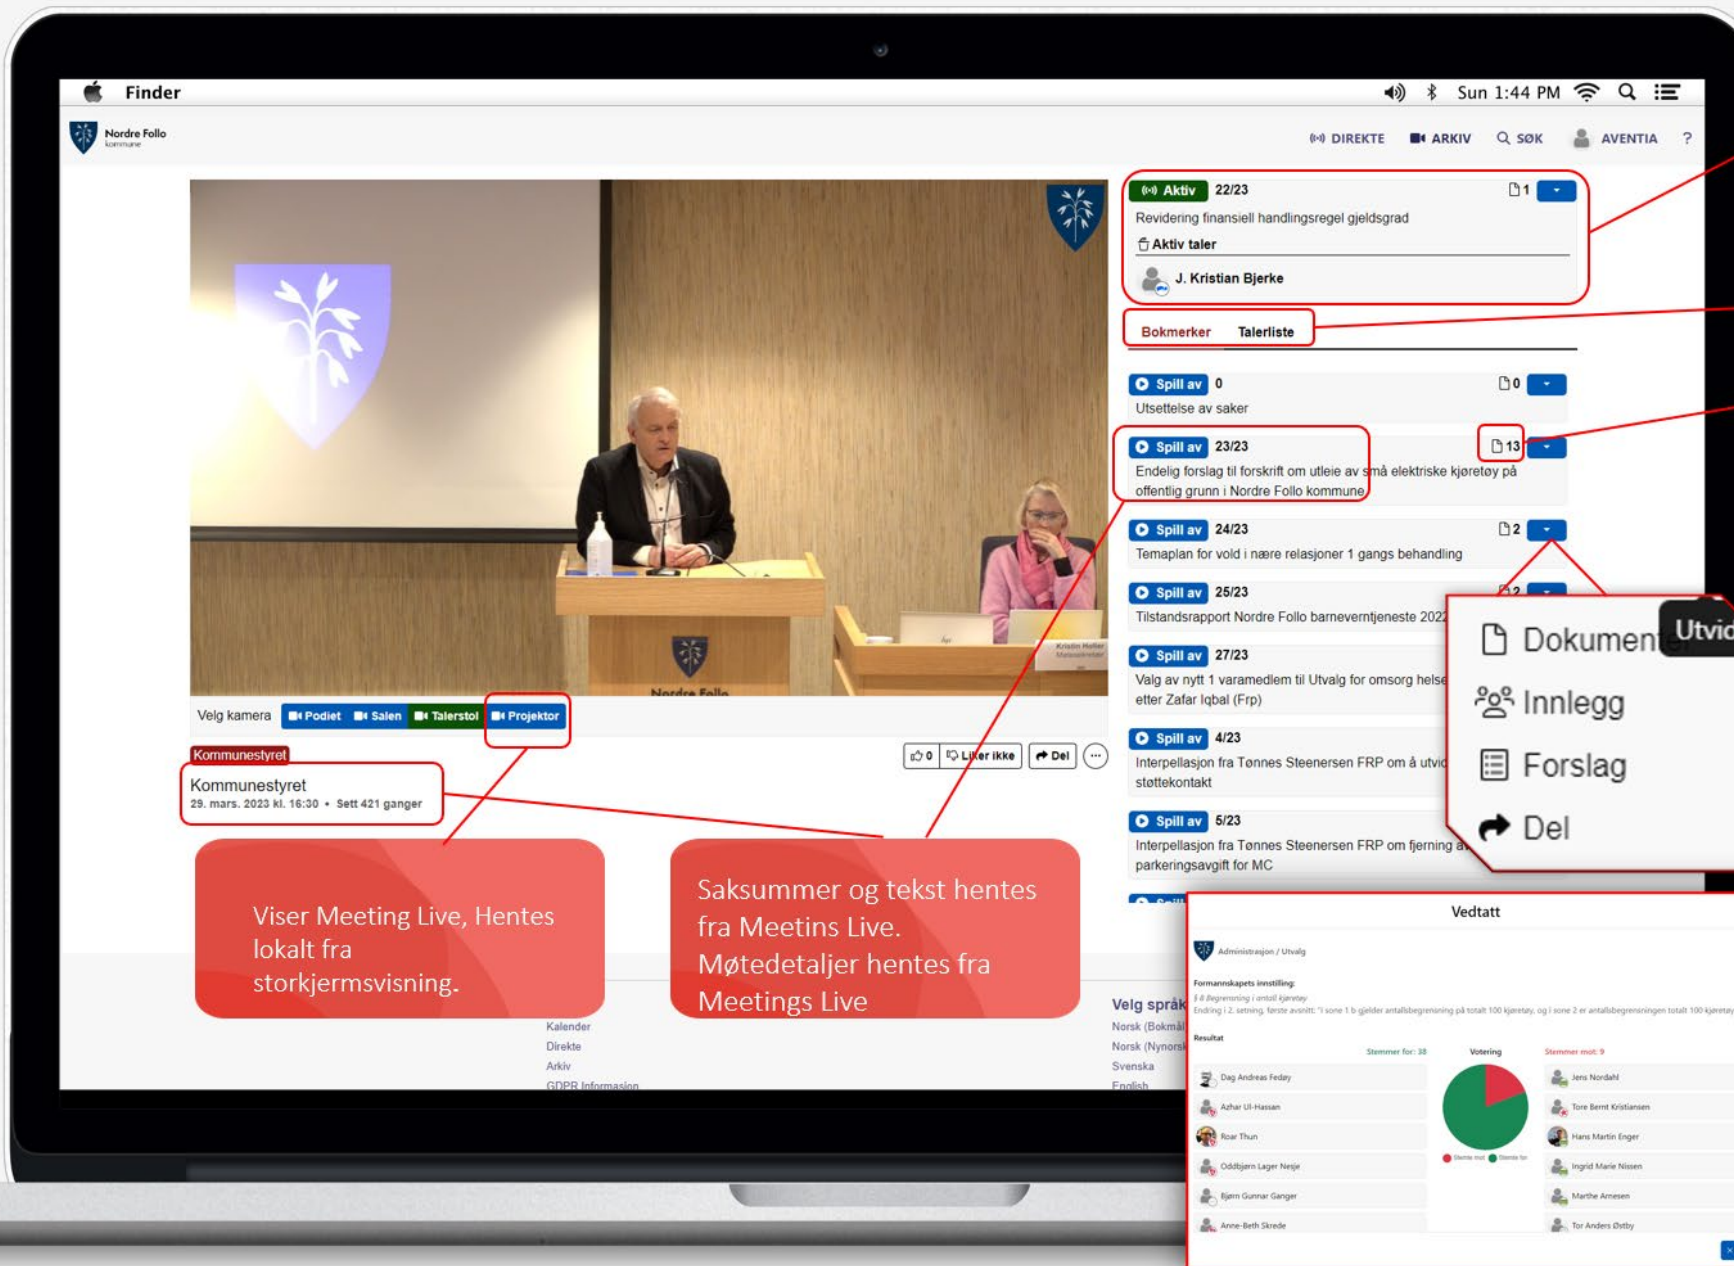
Finder

Sun 1:44 PM

Nordre Follo kommune

DIREKTE ARKIV SØK AVENTIA ?

Aktiv 22/23 1
Revidering finansiell handlingsregel gjeldsgrad
Aktiv taler
J. Kristian Bjerke

Bokmerker Talerliste

Spill av 0 0
Utsettelse av saker

Spill av 23/23 13
Endelig forslag til forskrift om utleie av små elektriske kjøretøy på offentlig grunn i Nordre Follo kommune

Spill av 24/23 2
Temaplan for vold i nære relasjoner 1 gangs behandling

Spill av 25/23
Tilstandsrapport Nordre Follo barneverntjeneste 202

Spill av 27/23
Valg av nytt 1 varamedlem til Utvalg for omsorg helse etter Zafar Iqbal (Frp)

Spill av 4/23
Interpellasjon fra Tønnes Steenersen FRP om å utvi støttekontakt

Spill av 5/23
Interpellasjon fra Tønnes Steenersen FRP om fjerning a parkeringsavgift for MC

Dokument
Utvid
Innlegg
Forslag
Del

Velg kamera Podiet Salen Talerstol Projektor

Kommunestyret
Kommunestyret
29. mars. 2023 kl. 16:30 • Sett 421 ganger

0 Liker ikke Del

Viser Meeting Live, Hentes lokalt fra storkjermsvisning.

Saksummer og tekst hentes fra Meetins Live. Møtedetaljer hentes fra Meetings Live

Kalender
Direkte
Arkiv
GDPR Informasjon

Velg språk
Norsk (Bokmål
Norsk (Nynorsk
Svenska
English

Vedtatt
Administrasjon / Utvalg
Formannskapets innstilling:
Resultat
Stemmer for: 38
Votering
Stemmer mot: 9
Dag Andreas Fedøy
Azhar Ul-Hassan
Roar Thun
Oddbjørn Lager Nesje
Bjørn Gunnar Ganger
Anne-Beth Skrede
Jens Nordahl
Tore Bernt Kristiansen
Hans Martin Enger
Ingrid Marie Nilssen
Marthe Arnesen
Tor Anders Østby